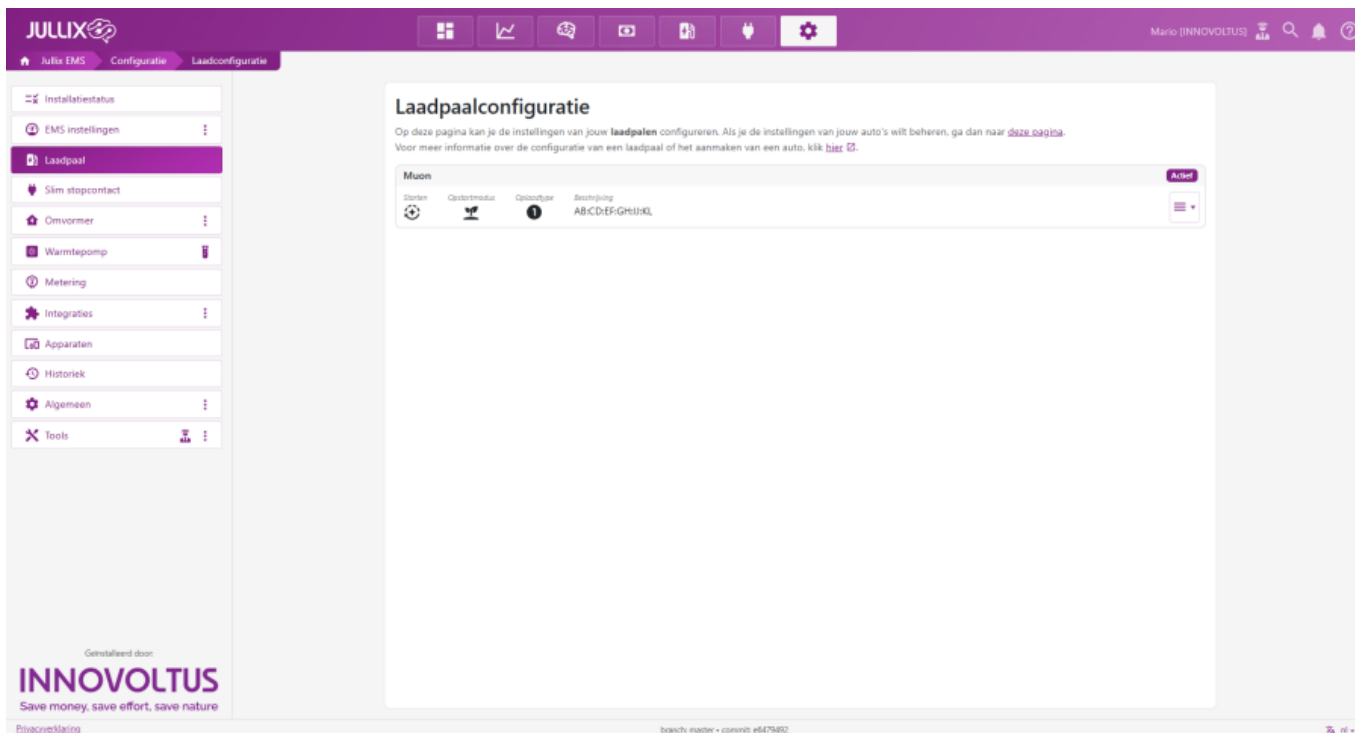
JULLIX

Mario (INNOVOLTUS)

Jullix EMS Configuratie Laadconfiguratie

Installatiestatus
EMS instellingen
Laadpaal
Slim stopcontact
Omvormer
Warmtepomp
Metering
Integraties
Apparaten
Historiek
Algemeen
Tools

Geïnstalleerd door:
INNOVOLTUS
Save money, save effort, save nature

Laadpaalconfiguratie

Op deze pagina kan je de instellingen van jouw **laadpalen** configureren. Als je de instellingen van jouw auto's wilt beheren, ga dan naar deze pagina.
Voor meer informatie over de configuratie van een laadpaal of het aanmaken van een auto, klik hier.

Muon Actief

Starten Opstartmodus Oplaadtype Beschrijving
AB:CD:EF:GH:IJ:KL

Privacyverklaring

branch: master • commit: e6479492

nl